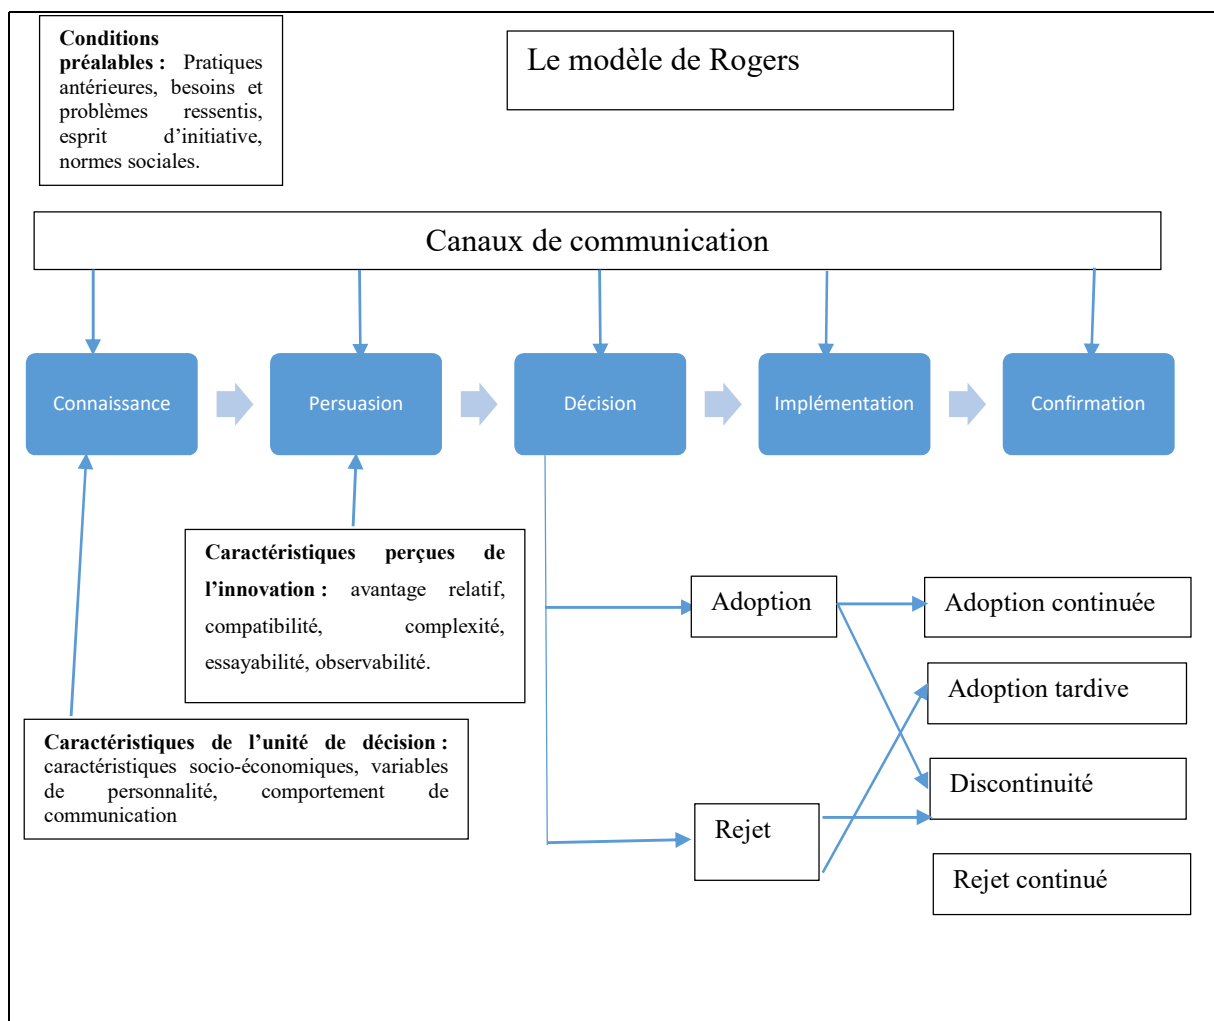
**Conditions préalables :** Pratiques antérieures, besoins et problèmes ressentis, esprit d'initiative, normes sociales.

Le modèle de Rogers

Canaux de communication

Connaissance

Persuasion

Décision

Implémentation

Confirmation

**Caractéristiques perçues de l'innovation :** avantage relatif, compatibilité, complexité, essayabilité, observabilité.

Adoption

Adoption continuée

Adoption tardive

**Caractéristiques de l'unité de décision :** caractéristiques socio-économiques, variables de personnalité, comportement de communication

Discontinuité

Rejet

Rejet continué